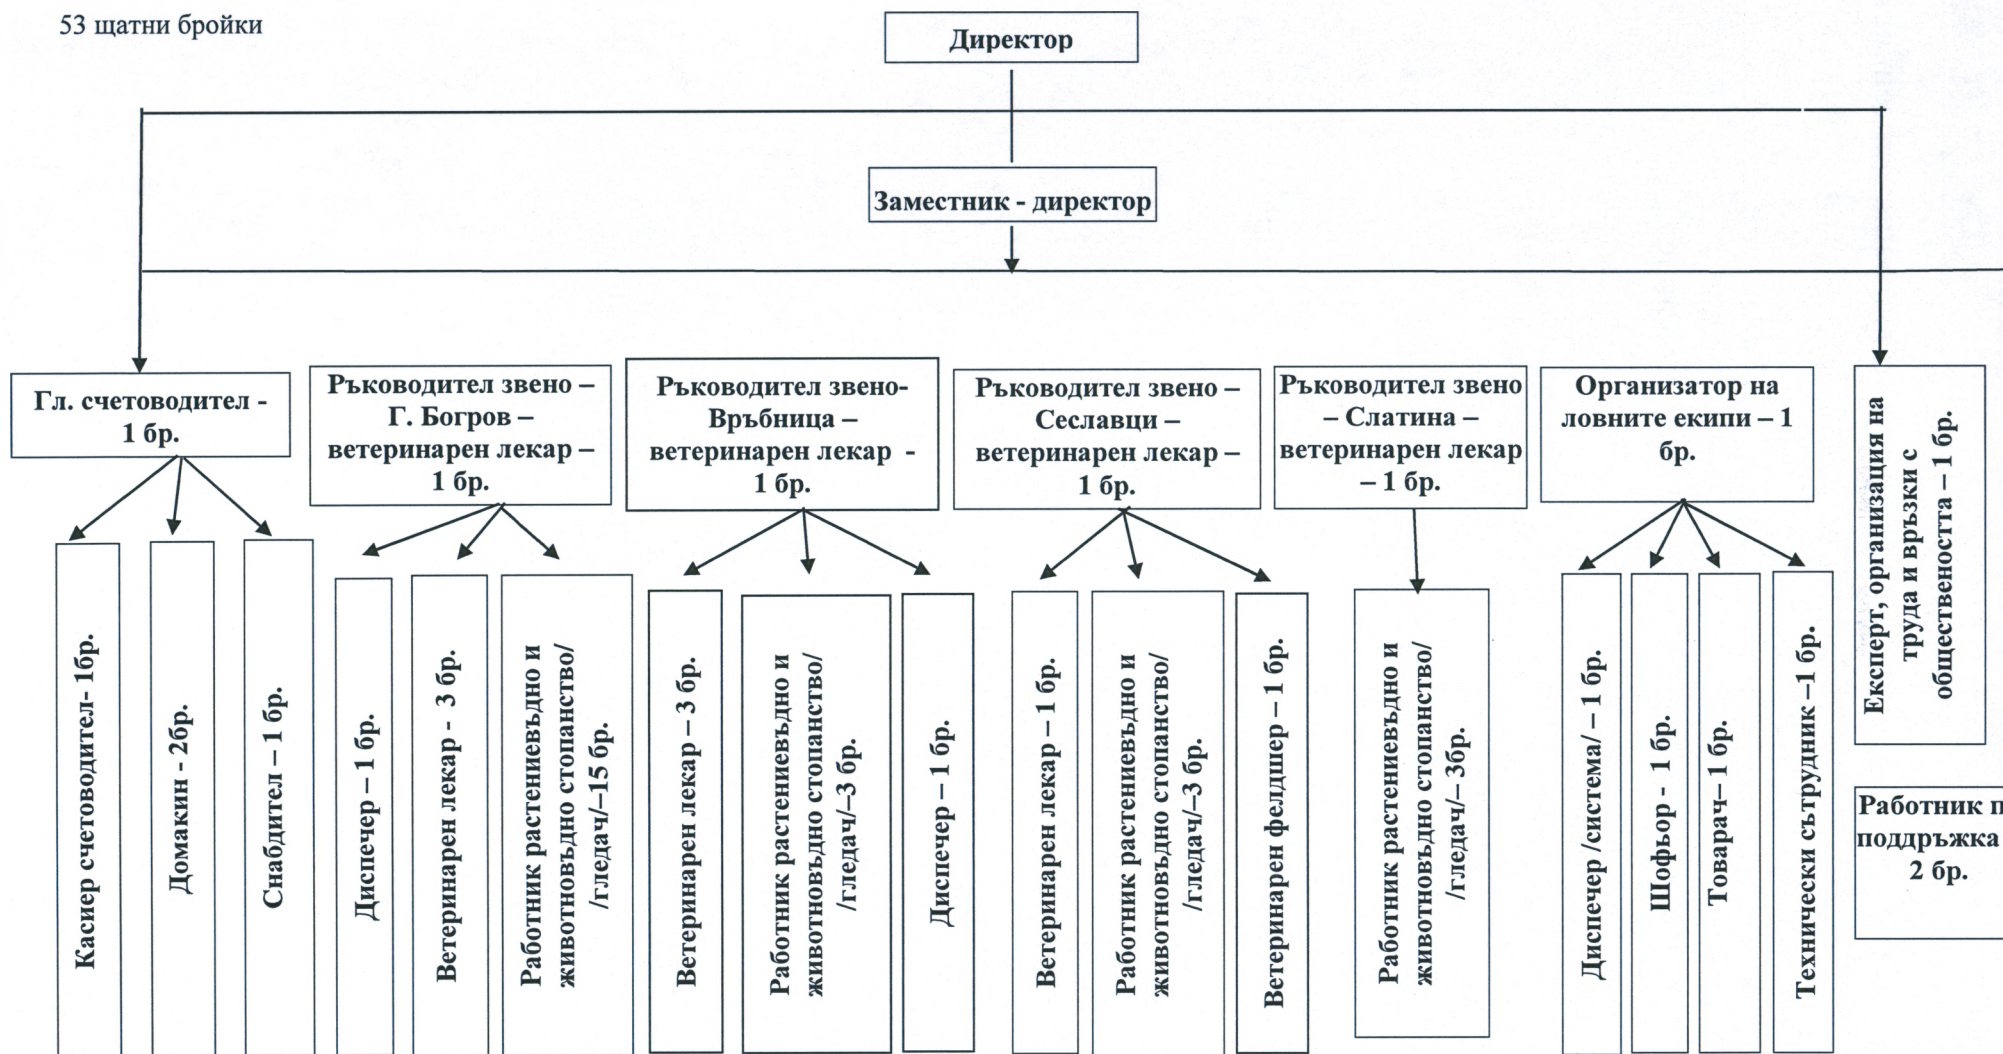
53 щатни бройки

Директор

Заместник - директор

Гл. счетоводител - 1 бр.

Касиер счетоводител- 1бр.

Домакин - 2бр.

Снабдител – 1 бр.

Ръководител звено – Г. Богров – ветеринарен лекар – 1 бр.

Диспечер – 1 бр.

Ветеринарен лекар - 3 бр.

Работник растениевъдно и животновъдно стопанство/ /гледач/–15 бр.

Ръководител звено- Връбница – ветеринарен лекар - 1 бр.

Ветеринарен лекар – 3 бр.

Работник растениевъдно и животновъдно стопанство/ /гледач/–3 бр.

Диспечер – 1 бр.

Ръководител звено – Сеславци – ветеринарен лекар – 1 бр.

Ветеринарен лекар – 1 бр.

Работник растениевъдно и животновъдно стопанство/ /гледач/–3 бр.

Ветеринарен фелдшер – 1 бр.

Ръководител звено – Слатина – ветеринарен лекар – 1 бр.

Работник растениевъдно и животновъдно стопанство/ /гледач/– 3бр.

Организатор на ловните екипи – 1 бр.

Диспечер /система/ – 1 бр.

Шофьор - 1 бр.

Товарач– 1 бр.

Технически сътрудник –1 бр.

Експерт, организация на труда и връзки с обществеността – 1 бр.

Работник п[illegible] поддръжка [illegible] 2 бр.